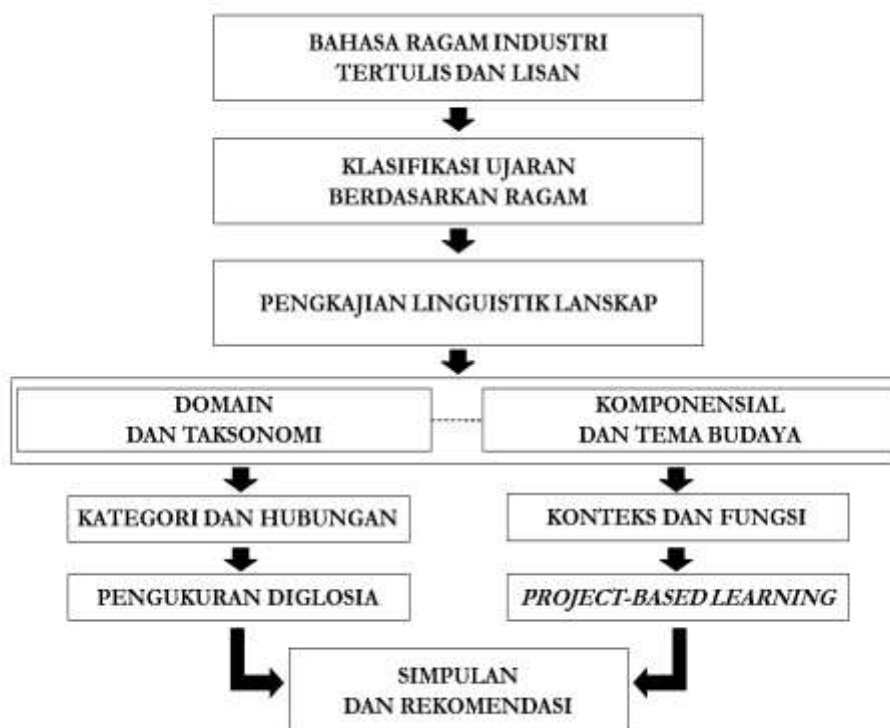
BAHASA RAGAM INDUSTRI
TERTULIS DAN LISAN

KLASIFIKASI UJARAN
BERDASARKAN RAGAM

PENGKAJIAN LINGUISTIK LANSKAP

DOMAIN
DAN TAKSONOMI

KOMPONENSIAL
DAN TEMA BUDAYA

KATEGORI DAN HUBUNGAN

KONTEKS DAN FUNGSI

PENGUKURAN DIGLOSIA

*PROJECT-BASED LEARNING*

SIMPULAN
DAN REKOMENDASI